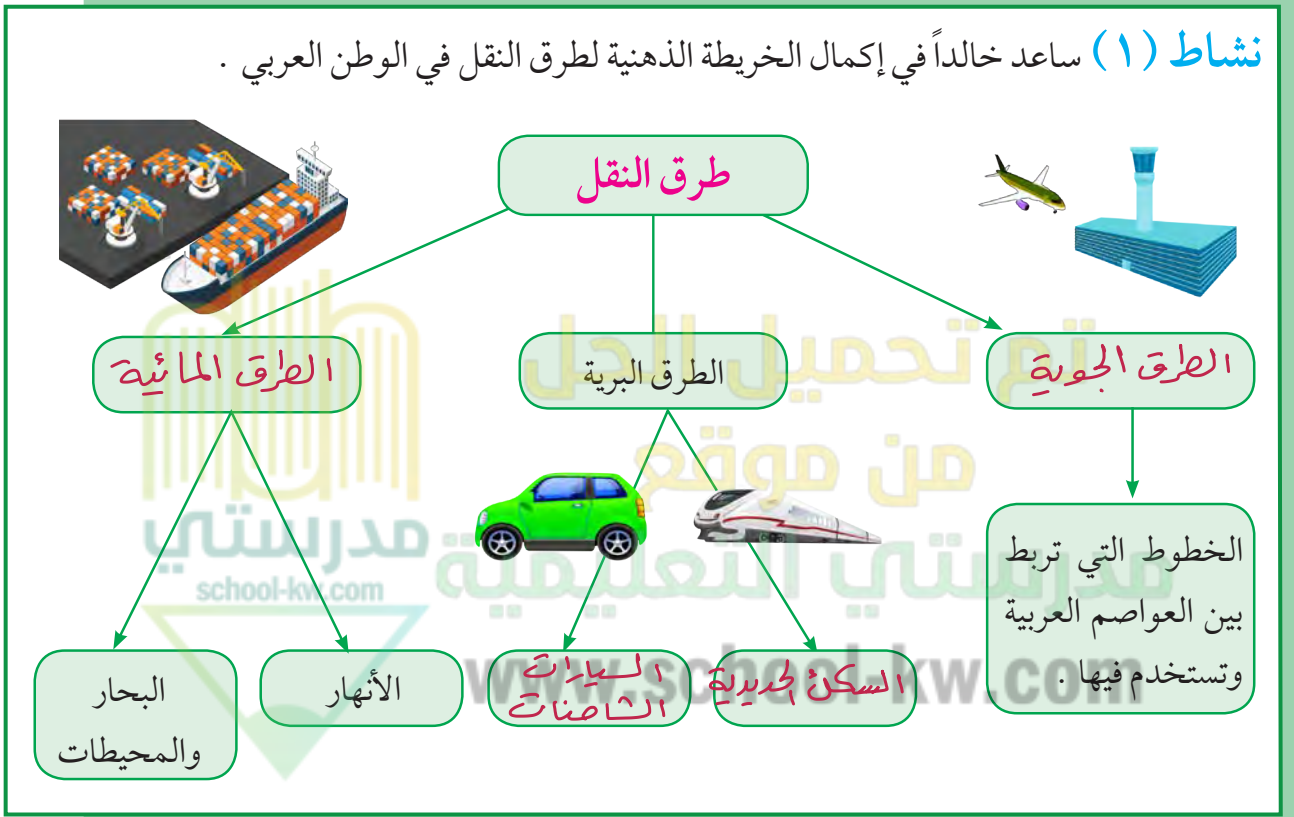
نشاط (١) ساعد خالداً في إكمال الخريطة الذهنية لطرق النقل في الوطن العربي .

طرق النقل

الطرق الجوية

الطرق البرية

الطرق المائية

الخطوط التي تربط بين العواصم العربية وتستخدم فيها .

السكك الحديدية

السيارات الشاحنات

الأنهار

البحار والمحيطات

تم تحميل الحل من موقع مدرستي التعليمية www.school-kw.com

مدرستي
school-kw.com